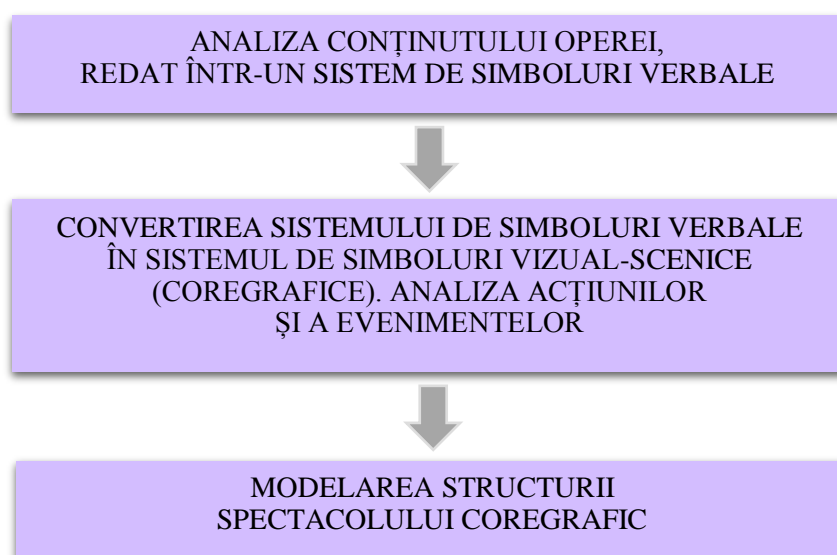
ANALIZA CONȚINUTULUI OPEREI, REDAT ÎNTR-UN SISTEM DE SIMBOLURI VERBALE

CONVERTIREA SISTEMULUI DE SIMBOLURI VERBALE ÎN SISTEMUL DE SIMBOLURI VIZUAL-SCENICE (COREGRAFICE). ANALIZA ACȚIUNILOR ȘI A EVENIMENTELOR

MODELAREA STRUCTURII SPECTACOLULUI COREGRAFIC